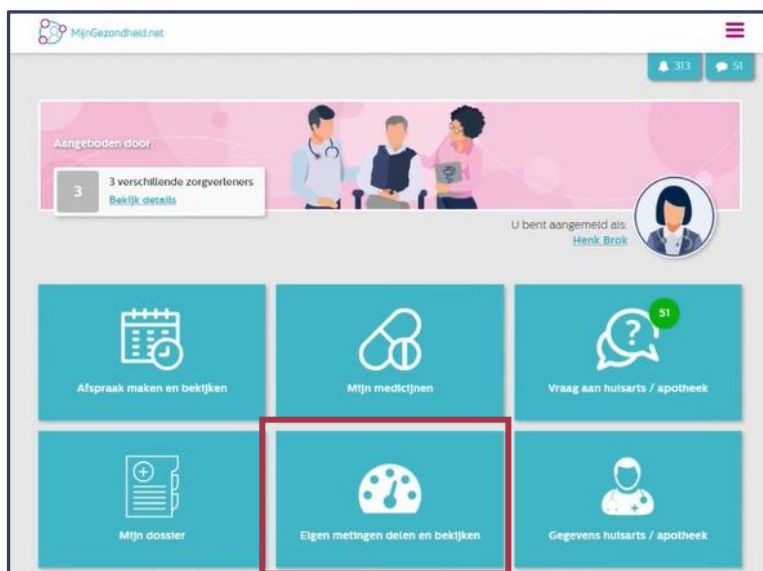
MijnGezondheid.net

313 51

Aangeboden door:

3 3 verschillende zorgverleners
Bekijk details

U bent aangemeld als:
Henk Brok

Afspraak maken en bekijken

Mijn medicijnen

51
Vraag aan huisarts / apotheek

Mijn dossier

Eigen metingen delen en bekijken

Gegevens huisarts / apotheek